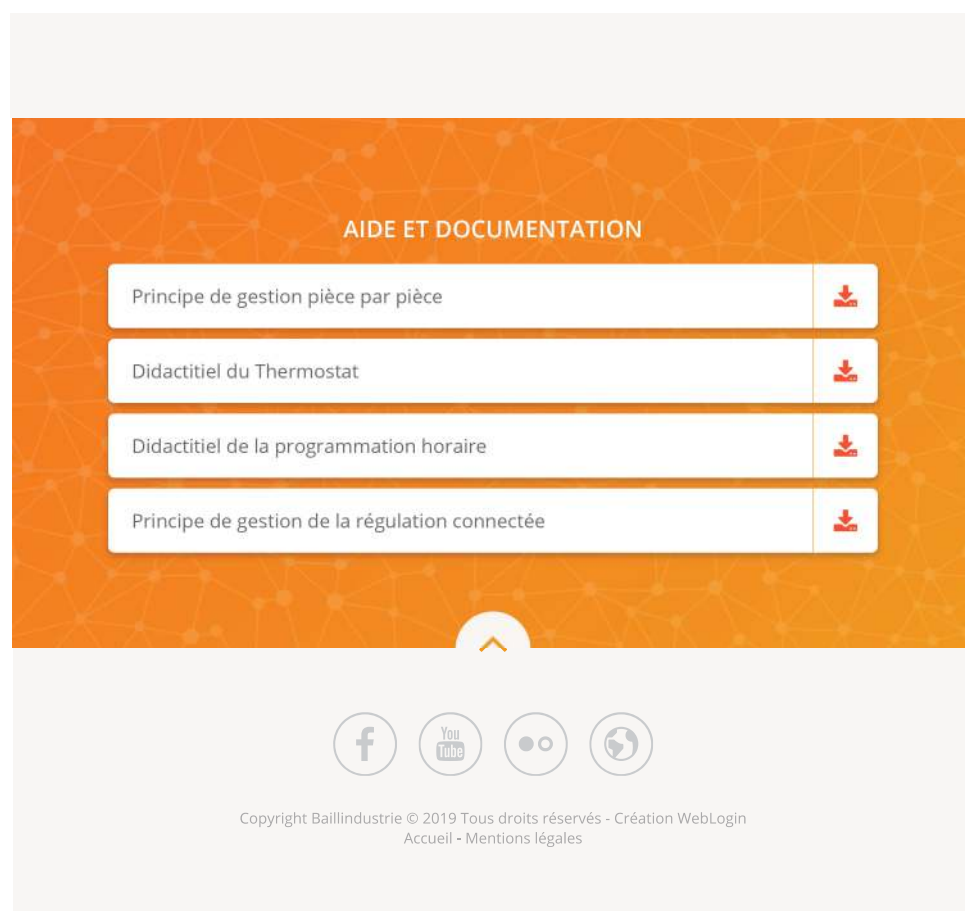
AIDE ET DOCUMENTATION

Principe de gestion pièce par pièce

Didactitiel du Thermostat

Didactitiel de la programmation horaire

Principe de gestion de la régulation connectée

You Tube

Copyright Baillindustrie © 2019 Tous droits réservés - Création WebLogin
Accueil - Mentions légales